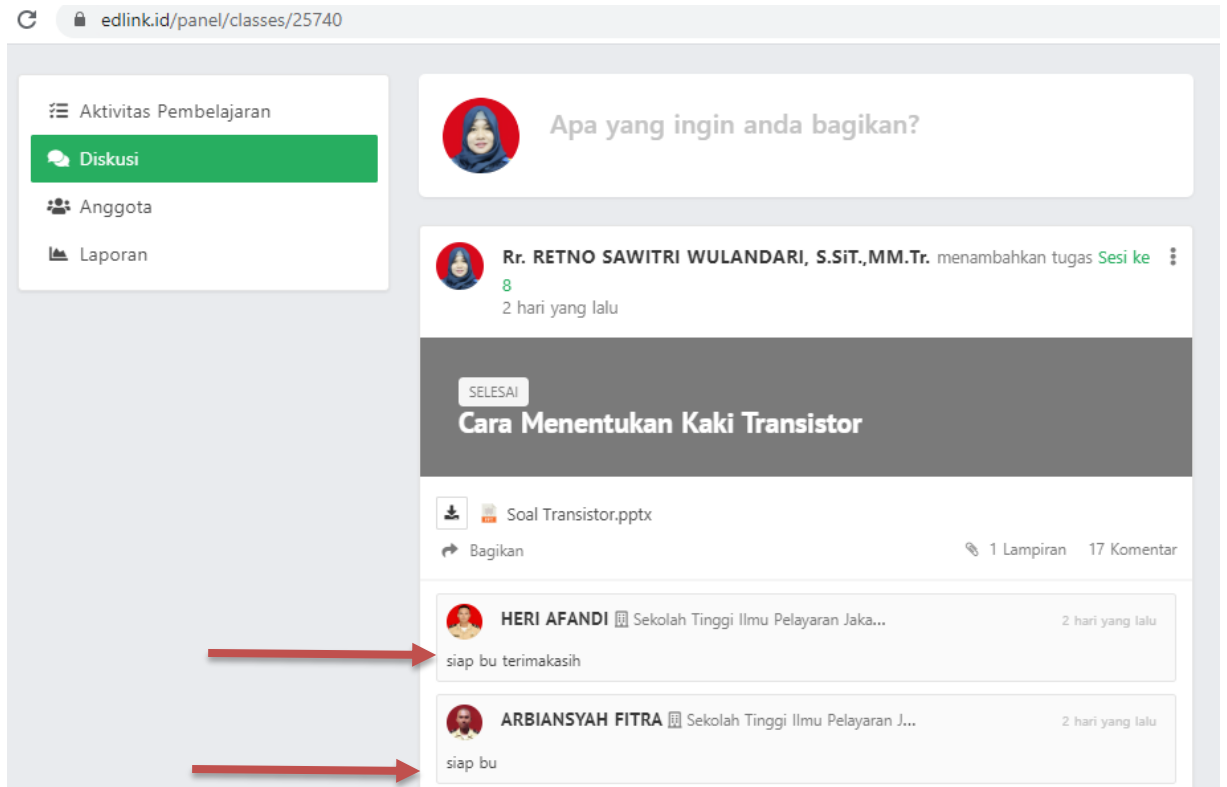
edlink.id/panel/classes/25740

Aktivitas Pembelajaran

Diskusi

Anggota

Laporan

Apa yang ingin anda bagikan?

Rr. RETNO SAWITRI WULANDARI, S.SiT.,MM.Tr. menambahkan tugas Sesi ke 8

2 hari yang lalu

SELESAI

Cara Menentukan Kaki Transistor

Soal Transistor.pptx

Bagikan

1 Lampiran 17 Komentar

HERI AFANDI Sekolah Tinggi Ilmu Pelayaran Jaka... 2 hari yang lalu

siap bu terimakasih

ARBIANSYAH FITRA Sekolah Tinggi Ilmu Pelayaran J... 2 hari yang lalu

siap bu